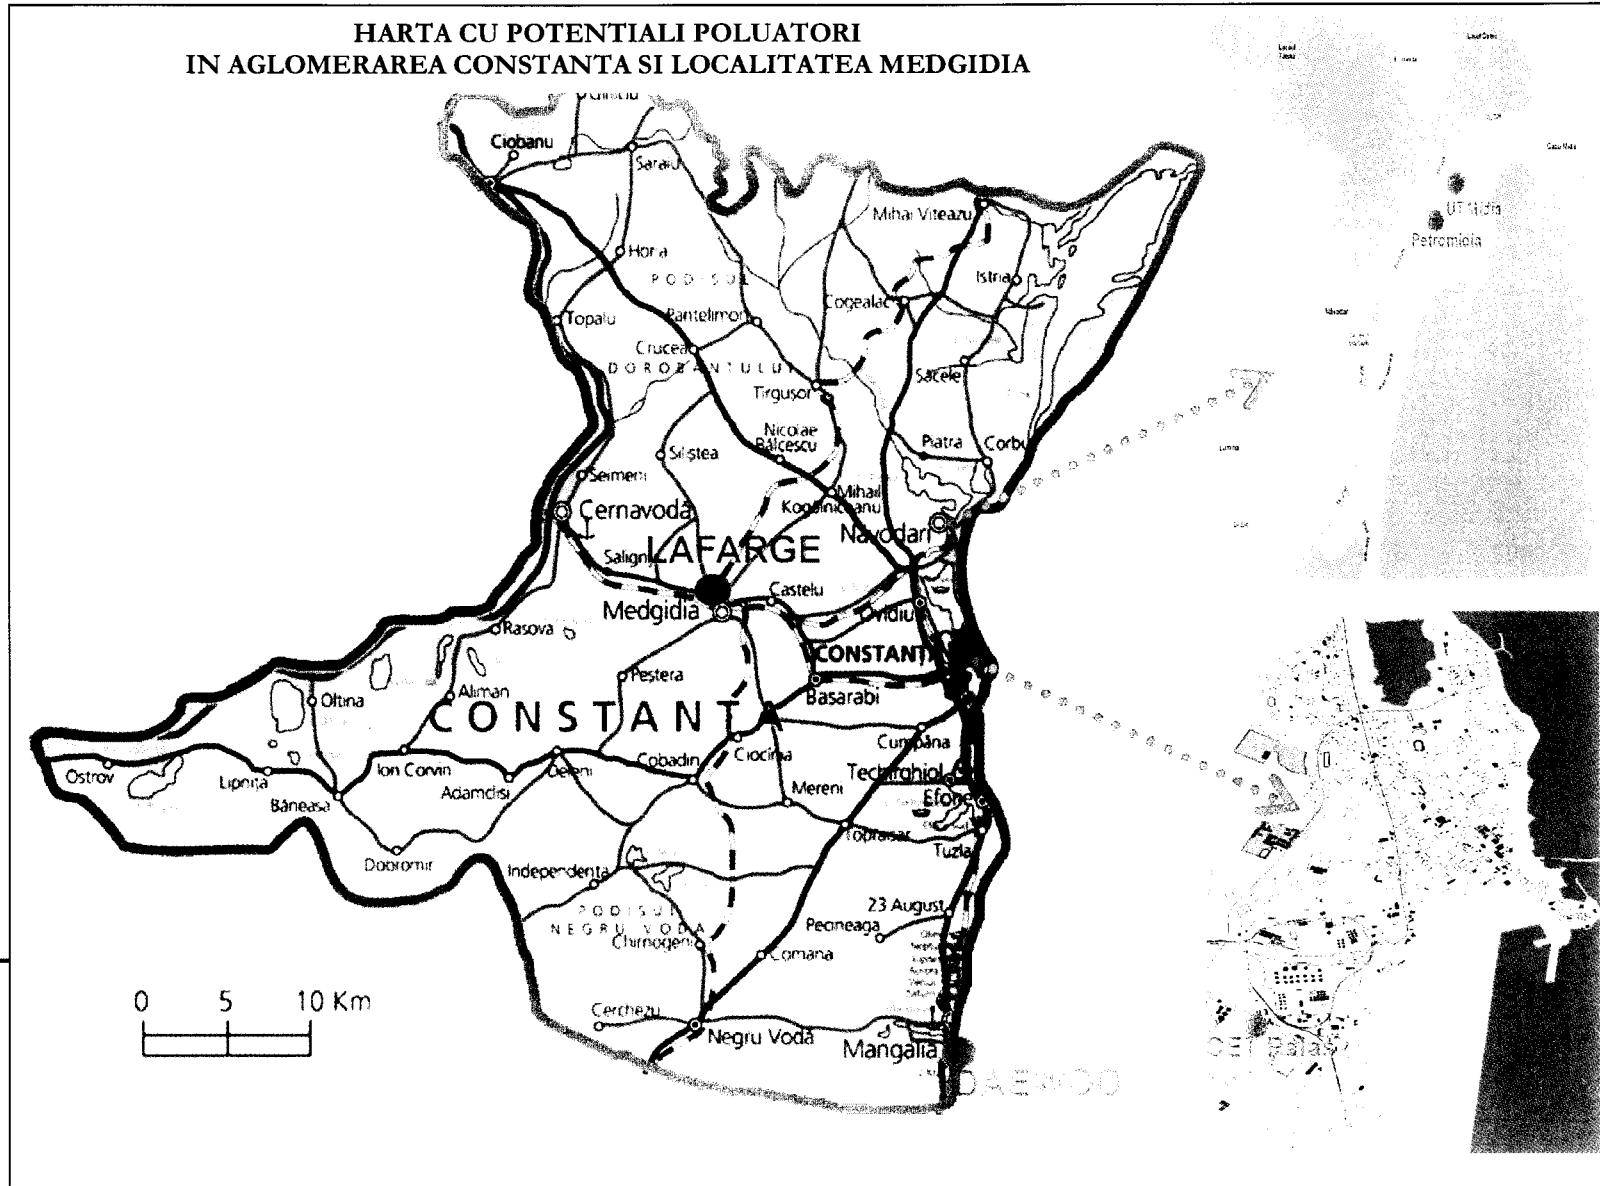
HARTA CU POTENTIALI POLUATORI
IN AGLOMERAREA CONSTANTA SI LOCALITATEA MEDGIDIA

Ciobanu
Saraiu
Mihai Viteazu
UT Midia
Petromidia
Hora
PODISUL
Istria
Topalu
Pantelimon
Cogealac
Crucea
DOROBANTULUI
Tirgusor
Sacele
Nicolae Balcescu
Piatra
Corbu
Sipstea
Seimeni
Mihail Kogalniceanu
Cernavoda
Navodari
Saligny
LAFARGE
Castelu
Medgidia
Ovidiu
Rasova
CONSTANTA
Pestera
Basarabi
Oltina
Aliman
CONSTANTA
Cumpana
Ostrov
Lipnita
Ion Corvin
Deleni
Cobadin
Ciocirlia
Techirghiol
Baneasa
Adamclisi
Mereni
Eforie
Topraisar
Tuzla
Dobromir
Independenta
23 August
PODISUL
NEGRU VODA
Chirnogeni
Peceneaga
Comana
0 5 10 Km
Cerchezu
Negru Vodă
Mangalia
DAEWOO
CET Palas